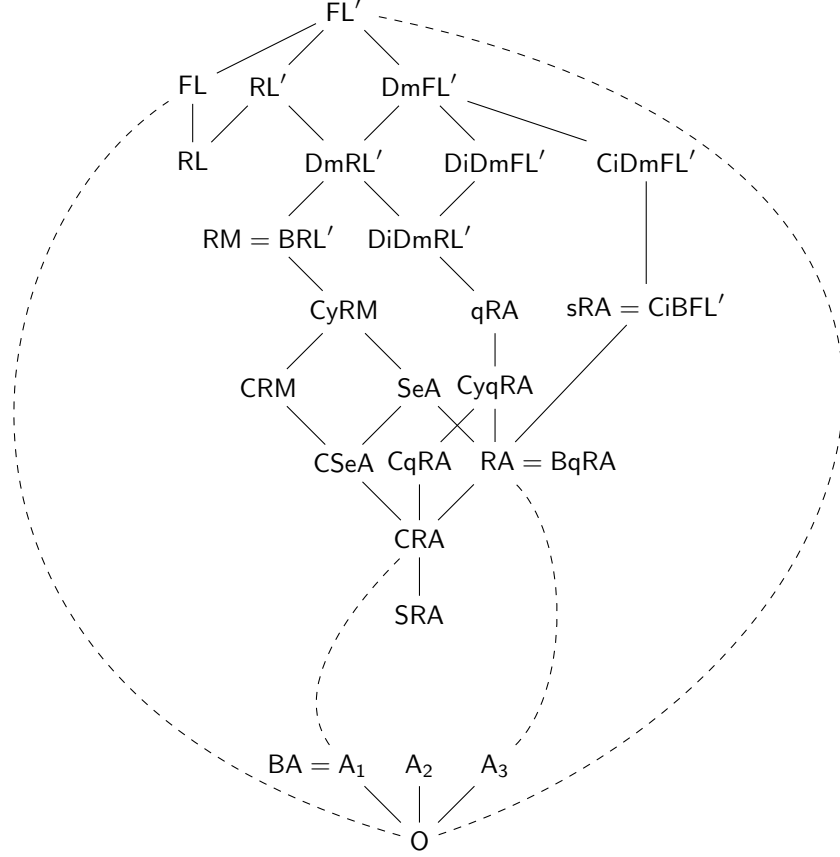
$\mathsf{FL}'$

$\mathsf{FL}$ $\mathsf{RL}'$ $\mathsf{DmFL}'$

$\mathsf{RL}$ $\mathsf{DmRL}'$ $\mathsf{DiDmFL}'$ $\mathsf{CiDmFL}'$

$\mathsf{RM} = \mathsf{BRL}'$ $\mathsf{DiDmRL}'$

$\mathsf{CyRM}$ $\mathsf{qRA}$ $\mathsf{sRA} = \mathsf{CiBFL}'$

$\mathsf{CRM}$ $\mathsf{SeA}$ $\mathsf{CyqRA}$

$\mathsf{CSeA}$ $\mathsf{CqRA}$ $\mathsf{RA} = \mathsf{BqRA}$

$\mathsf{CRA}$

$\mathsf{SRA}$

$\mathsf{BA} = \mathsf{A}_1$ $\mathsf{A}_2$ $\mathsf{A}_3$

$\mathsf{O}$